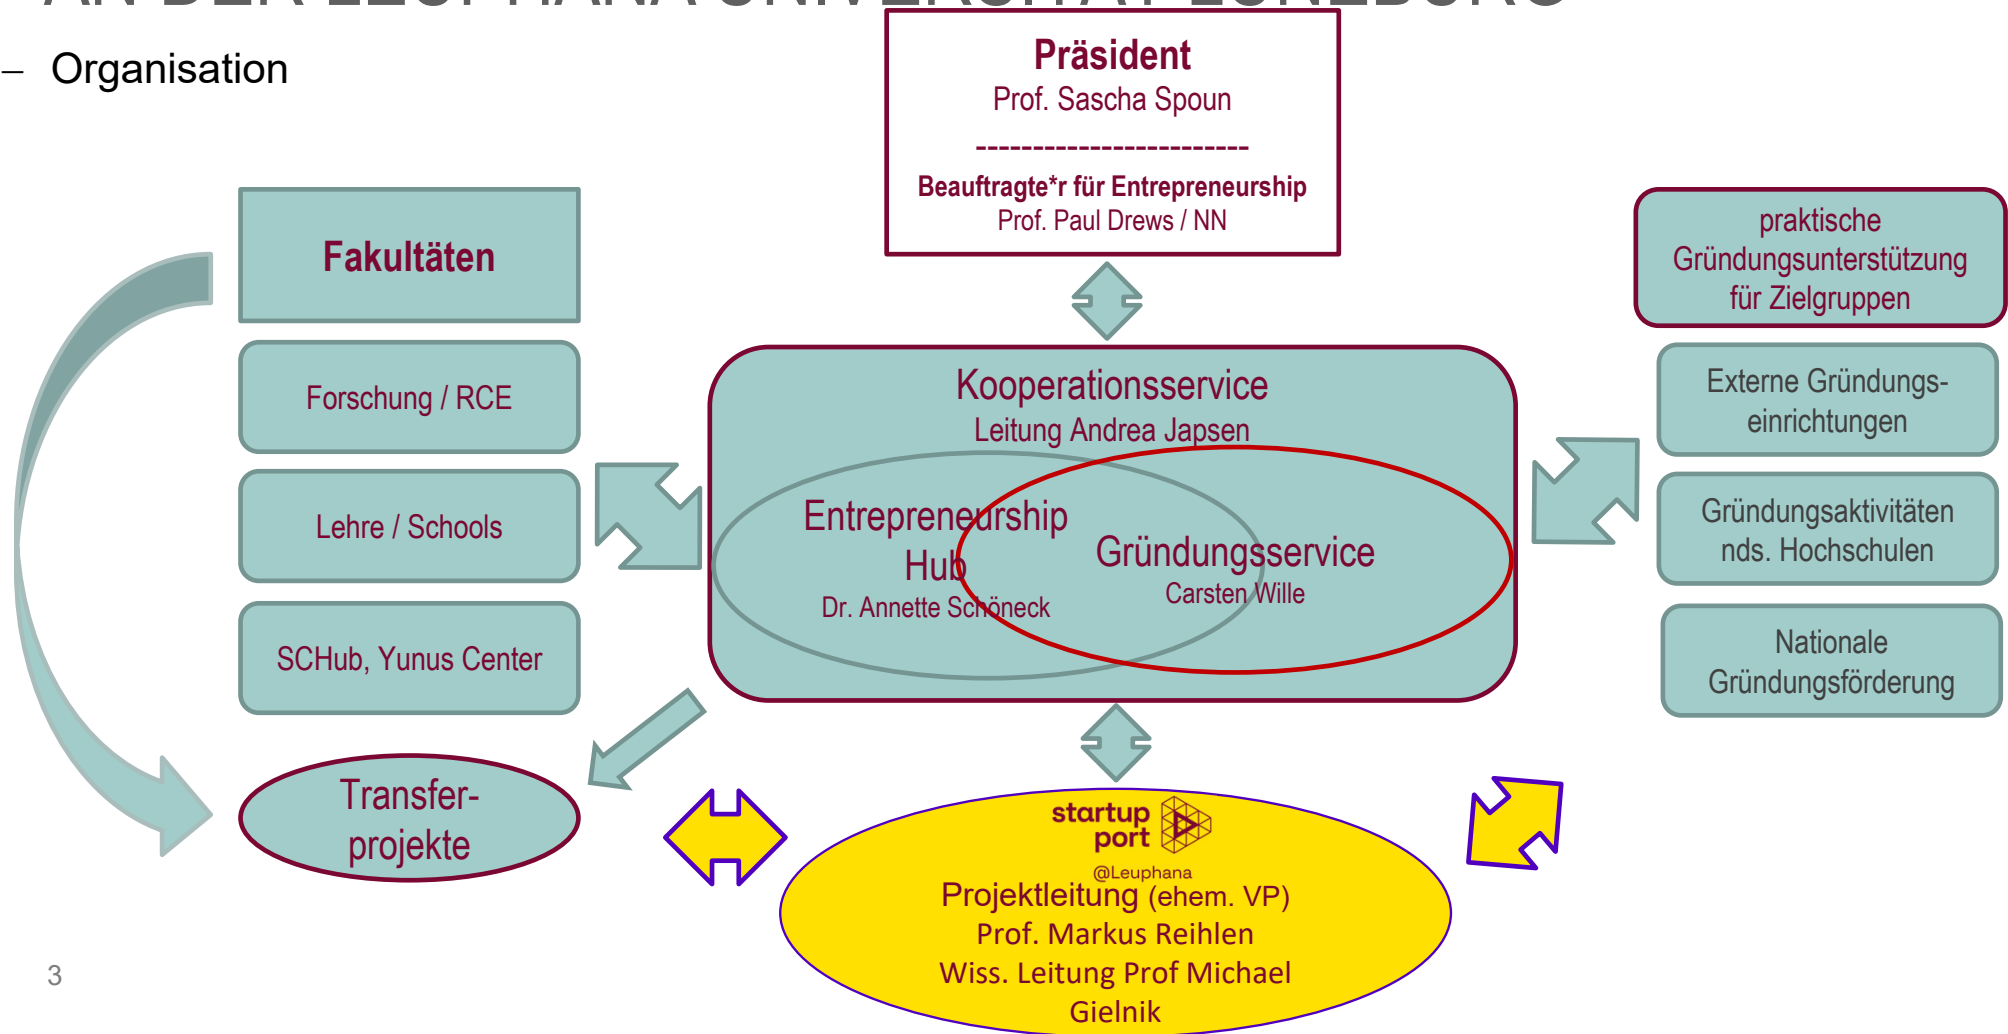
– Organisation

**Präsident**
Prof. Sascha Spoun
------------------------
**Beauftragte*r für Entrepreneurship**
Prof. Paul Drews / NN

**Fakultäten**

Forschung / RCE

Lehre / Schools

SCHub, Yunus Center

Transfer-projekte

Kooperationsservice
Leitung Andrea Japsen

Entrepreneurship Hub
Dr. Annette Schöneck

Gründungsservice
Carsten Wille

praktische Gründungsunterstützung für Zielgruppen

Externe Gründungs-einrichtungen

Gründungsaktivitäten nds. Hochschulen

Nationale Gründungsförderung

startup port
@Leuphana
Projektleitung (ehem. VP)
Prof. Markus Reihlen
Wiss. Leitung Prof Michael Gielnik

3